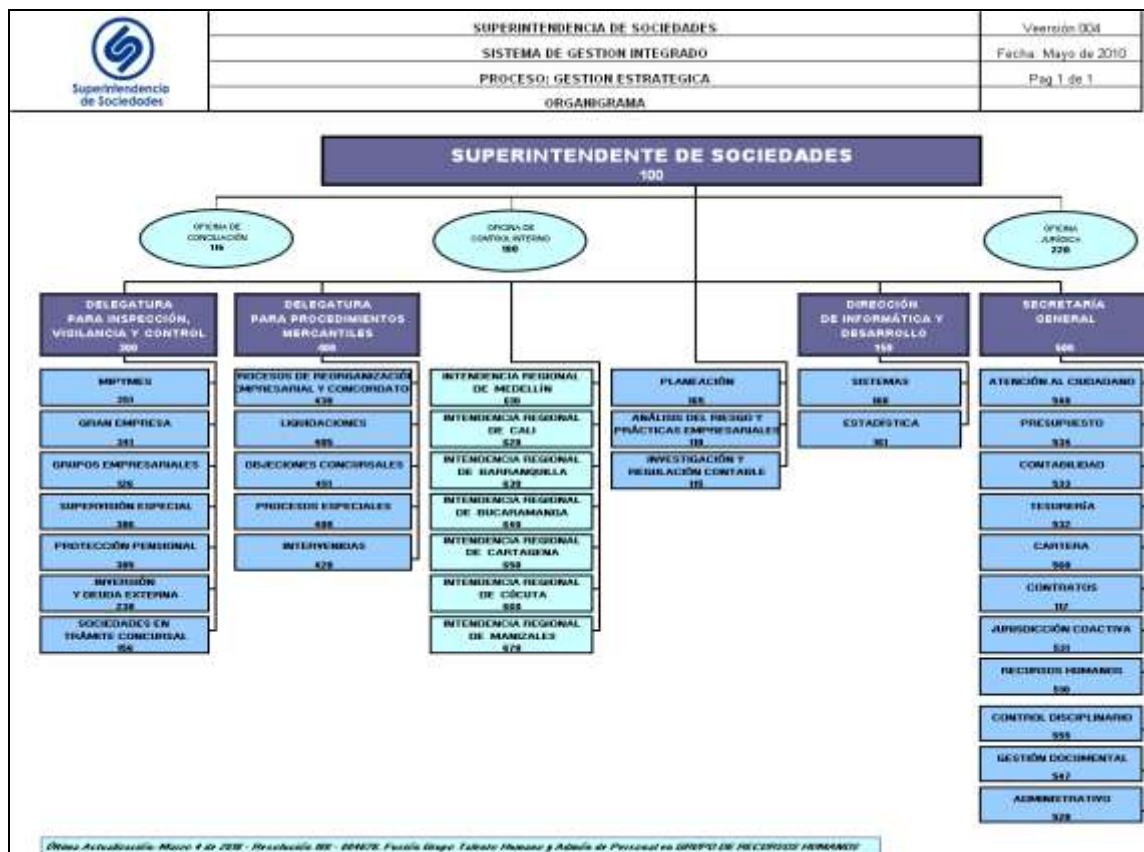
Superintendencia de Sociedades

| SUPERINTENDENCIA DE SOCIEDADES | Veersión 004 |
|---|---|
| SISTEMA DE GESTION INTEGRADO | Fecha: Mayo de 2010 |
| PROCESO: GESTION ESTRATEGICA | Pag 1 de 1 |
| ORGANIGRAMA | |

SUPERINTENDENTE DE SOCIEDADES
100

OFICINA DE CONCILIACIÓN
116

OFICINA DE CONTROL INTERNO
160

OFICINA JURÍDICA
220

DELEGATURA PARA INSPECCIÓN, VIGILANCIA Y CONTROL
300

MIPYMES
350

GRAN EMPRESA
341

GRUPOS EMPRESARIALES
326

SUPERVISIÓN ESPECIAL
386

PROTECCIÓN PENSIONAL
305

INVERSIÓN Y DEUDA EXTERNA
230

SOCIEDADES EN TRÁMITE CONCURSAL
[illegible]

DELEGATURA PARA PROCEDIMIENTOS MERCANTILES
400

PROCESOS DE REORGANIZACIÓN EMPRESARIAL Y CONCORDATO
430

LIQUIDACIONES
405

OBJECIONES CONCURSALES
451

PROCESOS ESPECIALES
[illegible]

INTERVENIDAS
420

INTENDENCIA REGIONAL DE MEDELLÍN
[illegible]

INTENDENCIA REGIONAL DE CALI
620

INTENDENCIA REGIONAL DE BARRANQUILLA
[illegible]

INTENDENCIA REGIONAL DE BUCARAMANGA
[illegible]

INTENDENCIA REGIONAL DE CARTAGENA
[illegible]

INTENDENCIA REGIONAL DE CÚCUTA
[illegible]

INTENDENCIA REGIONAL DE MANIZALES
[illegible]

PLANEACIÓN
165

ANÁLISIS DEL RIESGO Y PRÁCTICAS EMPRESARIALES
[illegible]

INVESTIGACIÓN Y REGULACIÓN CONTABLE
115

DIRECCIÓN DE INFORMÁTICA Y DESARROLLO
150

SISTEMAS
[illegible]

ESTADÍSTICA
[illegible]

SECRETARÍA GENERAL
500

ATENCIÓN AL CIUDADANO
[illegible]

PRESUPUESTO
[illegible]

CONTABILIDAD
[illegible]

TESORERÍA
532

CARTERA
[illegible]

CONTRATOS
117

JURISDICCIÓN COACTIVA
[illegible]

RECURSOS HUMANOS
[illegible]

CONTROL DISCIPLINARIO
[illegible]

GESTIÓN DOCUMENTAL
547

ADMINISTRATIVO
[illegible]

Última Actualización: Mayo 4 de 2010 - Resolución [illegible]